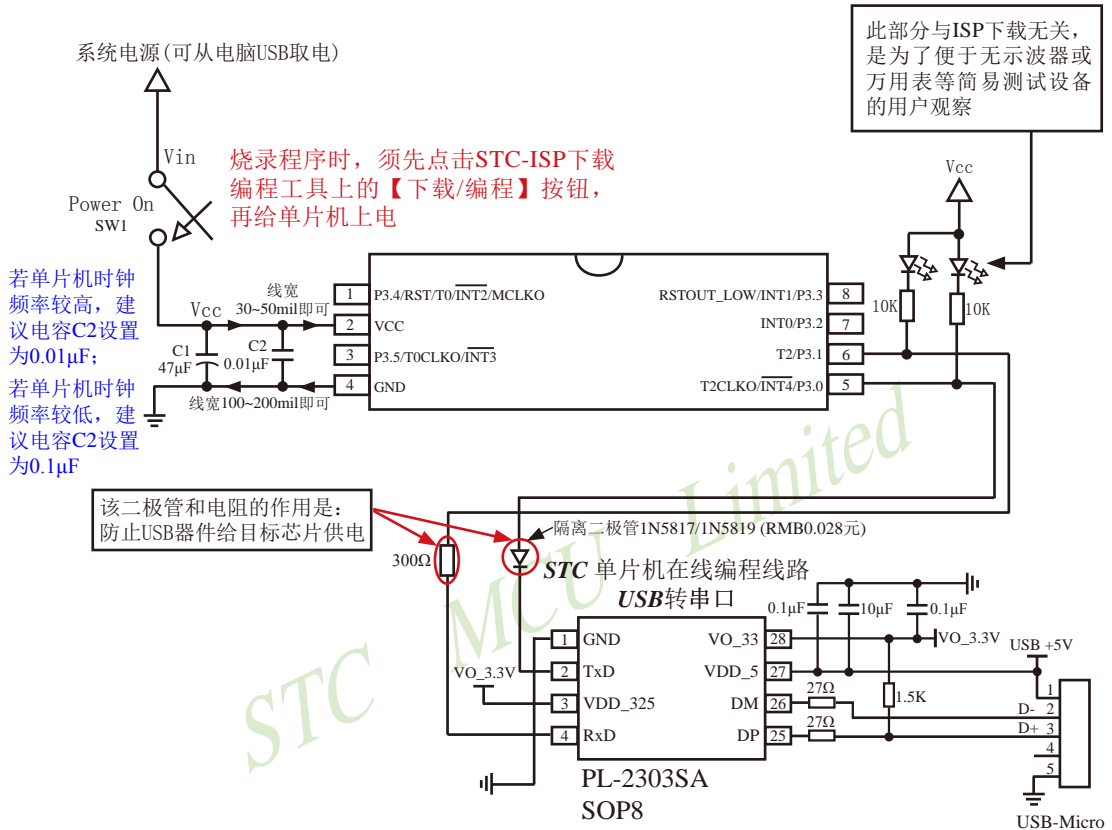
此部分与ISP下载无关，是为了便于无示波器或万用表等简易测试设备的用户观察

系统电源(可从电脑USB取电)

Vin

Power On
SW1

烧录程序时，须先点击STC-ISP下载编程工具上的【下载/编程】按钮，再给单片机上电

Vcc

若单片机时钟频率较高，建议电容C2设置为0.01μF；
若单片机时钟频率较低，建议电容C2设置为0.1μF

线宽
30~50mil即可

Vcc

C1
47μF

C2
0.01μF

线宽100~200mil即可

1 P3.4/RST/T0/$\overline{INT2}$/MCLKO
2 VCC
3 P3.5/T0CLKO/$\overline{INT3}$
4 GND

RSTOUT_LOW/INT1/P3.3 8
INT0/P3.2 7
T2/P3.1 6
T2CLKO/$\overline{INT4}$/P3.0 5

10K
10K

该二极管和电阻的作用是：防止USB器件给目标芯片供电

隔离二极管1N5817/1N5819 (RMB0.028元)

300Ω

STC 单片机在线编程线路
USB转串口

0.1μF 10μF 0.1μF

1 GND
2 TxD
3 VDD_325
4 RxD

VO_33 28
VDD_5 27
DM 26
DP 25

VO_3.3V
VO_3.3V

USB +5V

27Ω
27Ω
1.5K

D-
D+
1
2
3
4
5

PL-2303SA
SOP8

USB-Micro

STC MCU Limited